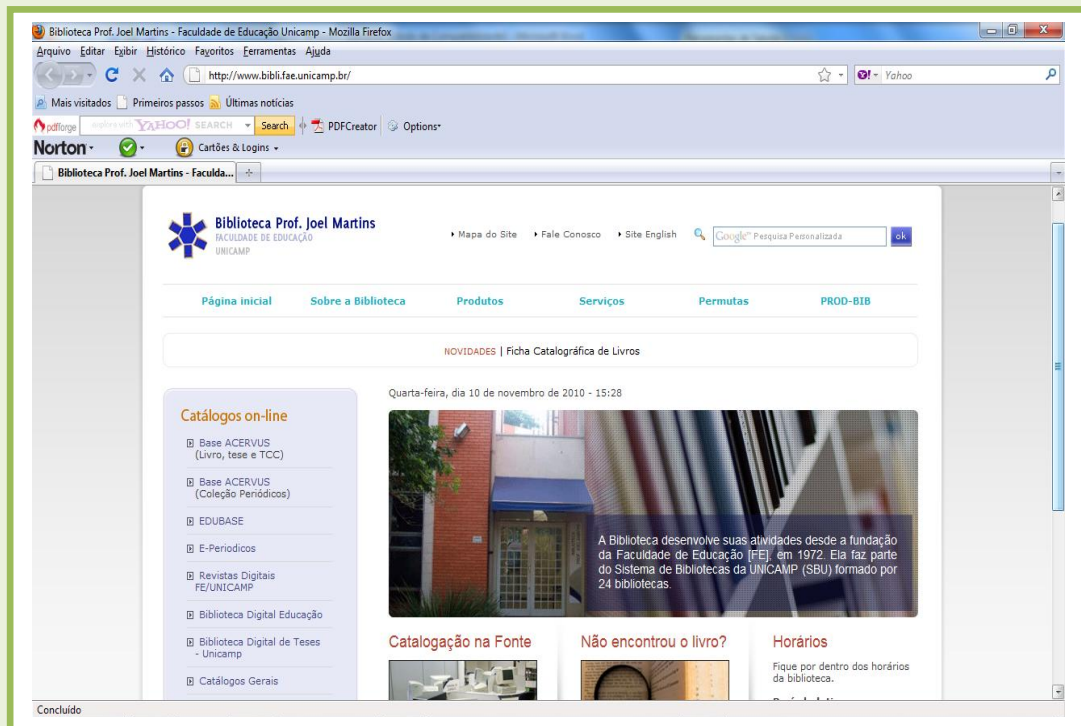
Biblioteca Prof. Joel Martins - Faculdade de Educação Unicamp - Mozilla Firefox

Arquivo Editar Exibir Histórico Favoritos Ferramentas Ajuda

http://www.bibli.fae.unicamp.br/

Yahoo

Mais visitados Primeiros passos Últimas notícias

pdfforge YAHOO! SEARCH Search PDFCreator Options

Norton Cartões & Logins

Biblioteca Prof. Joel Martins - Faculda...

Biblioteca Prof. Joel Martins
FACULDADE DE EDUCAÇÃO
UNICAMP

Mapa do Site Fale Conosco Site English Google Pesquisa Personalizada ok

Página inicial Sobre a Biblioteca Produtos Serviços Permutas PROD-BIB

NOVIDADES | Ficha Catalográfica de Livros

Catálogos on-line

Base ACERVUS (Livro, tese e TCC)

Base ACERVUS (Coleção Periódicos)

EDUBASE

E-Periodicos

Revistas Digitais FE/UNICAMP

Biblioteca Digital Educação

Biblioteca Digital de Teses - Unicamp

Catálogos Gerais

Quarta-feira, dia 10 de novembro de 2010 - 15:28

A Biblioteca desenvolve suas atividades desde a fundação da Faculdade de Educação [FE], em 1972. Ela faz parte do Sistema de Bibliotecas da UNICAMP (SBU) formado por 24 bibliotecas.

Catalogação na Fonte

Não encontrou o livro?

Horários

Fique por dentro dos horários da biblioteca.

Concluído